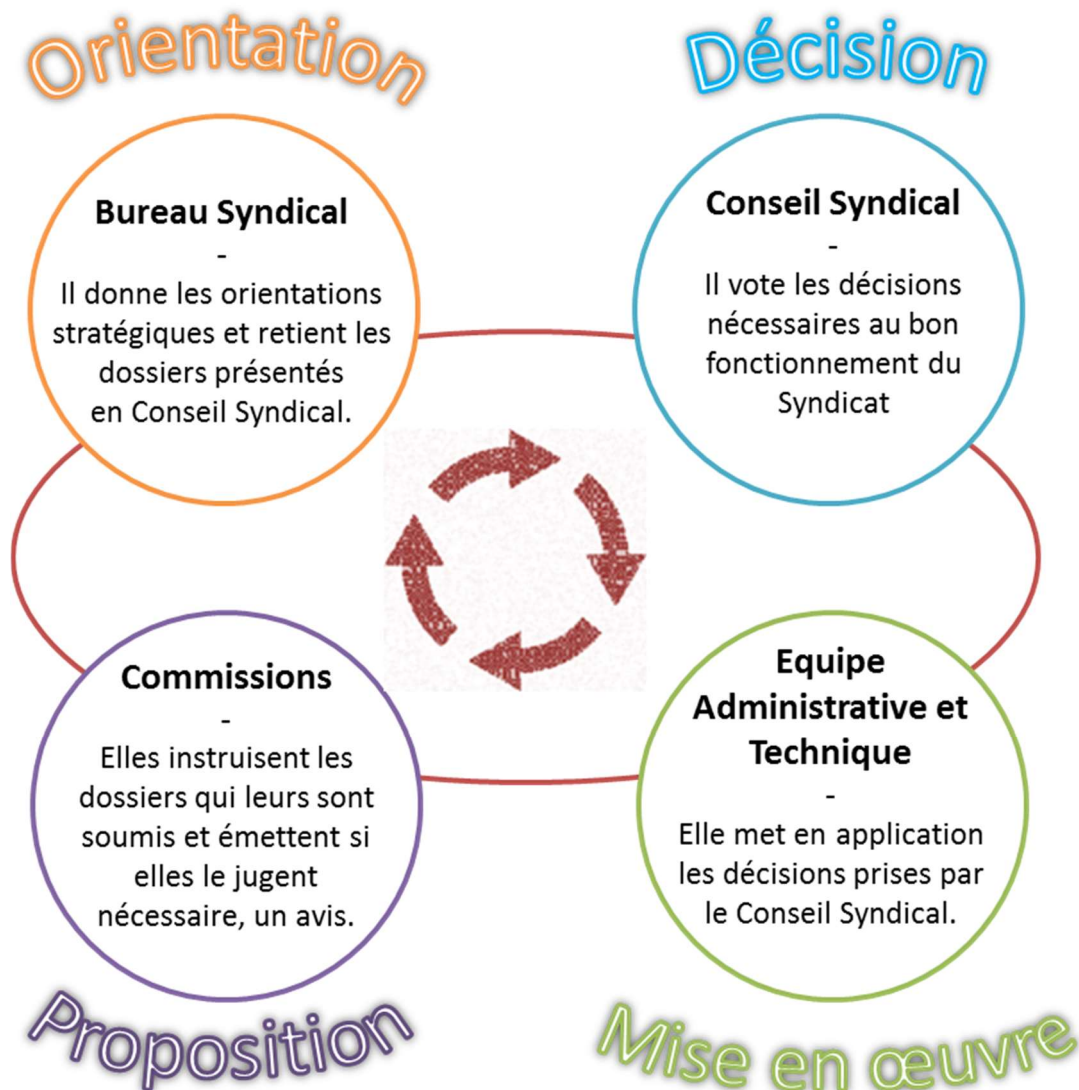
Orientation

Décision

Bureau Syndical
-
Il donne les orientations stratégiques et retient les dossiers présentés en Conseil Syndical.

Conseil Syndical
-
Il vote les décisions nécessaires au bon fonctionnement du Syndicat

Commissions
-
Elles instruisent les dossiers qui leurs sont soumis et émettent si elles le jugent nécessaire, un avis.

Equipe Administrative et Technique
-
Elle met en application les décisions prises par le Conseil Syndical.

Proposition

Mise en œuvre